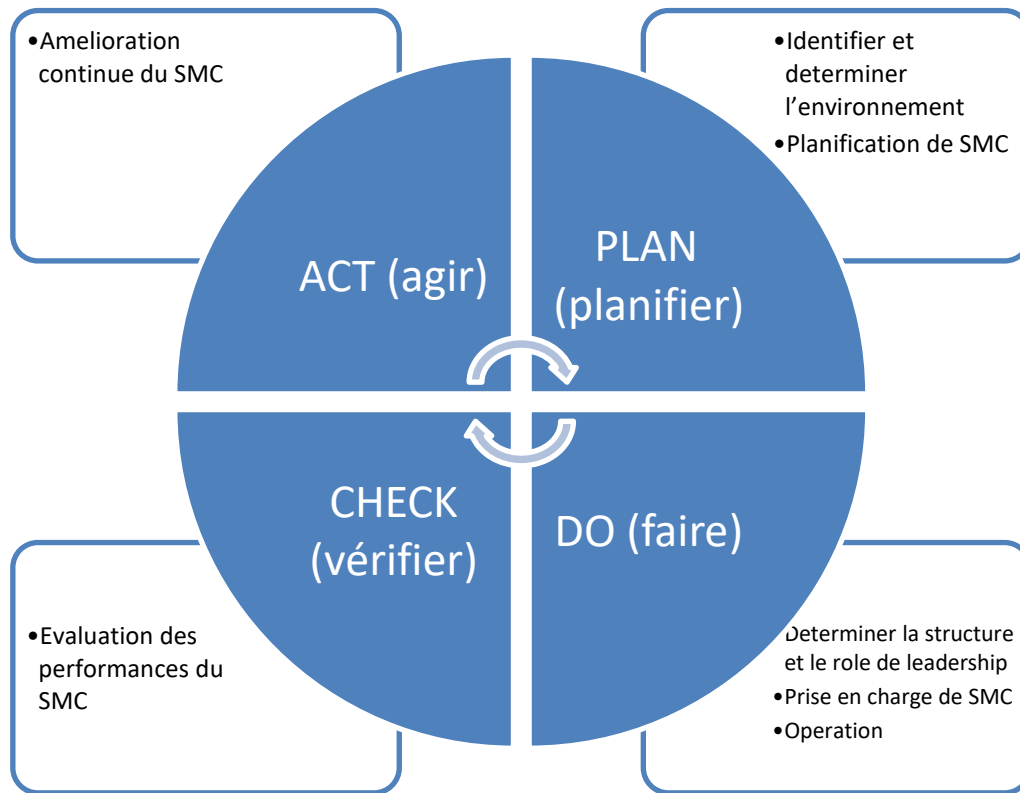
•Amelioration continue du SMC

•Identifier et determiner l'environnement
•Planification de SMC

ACT (agir)

PLAN (planifier)

CHECK (vérifier)

DO (faire)

•Evaluation des performances du SMC

Determiner la structure et le role de leadership
•Prise en charge de SMC
•Operation